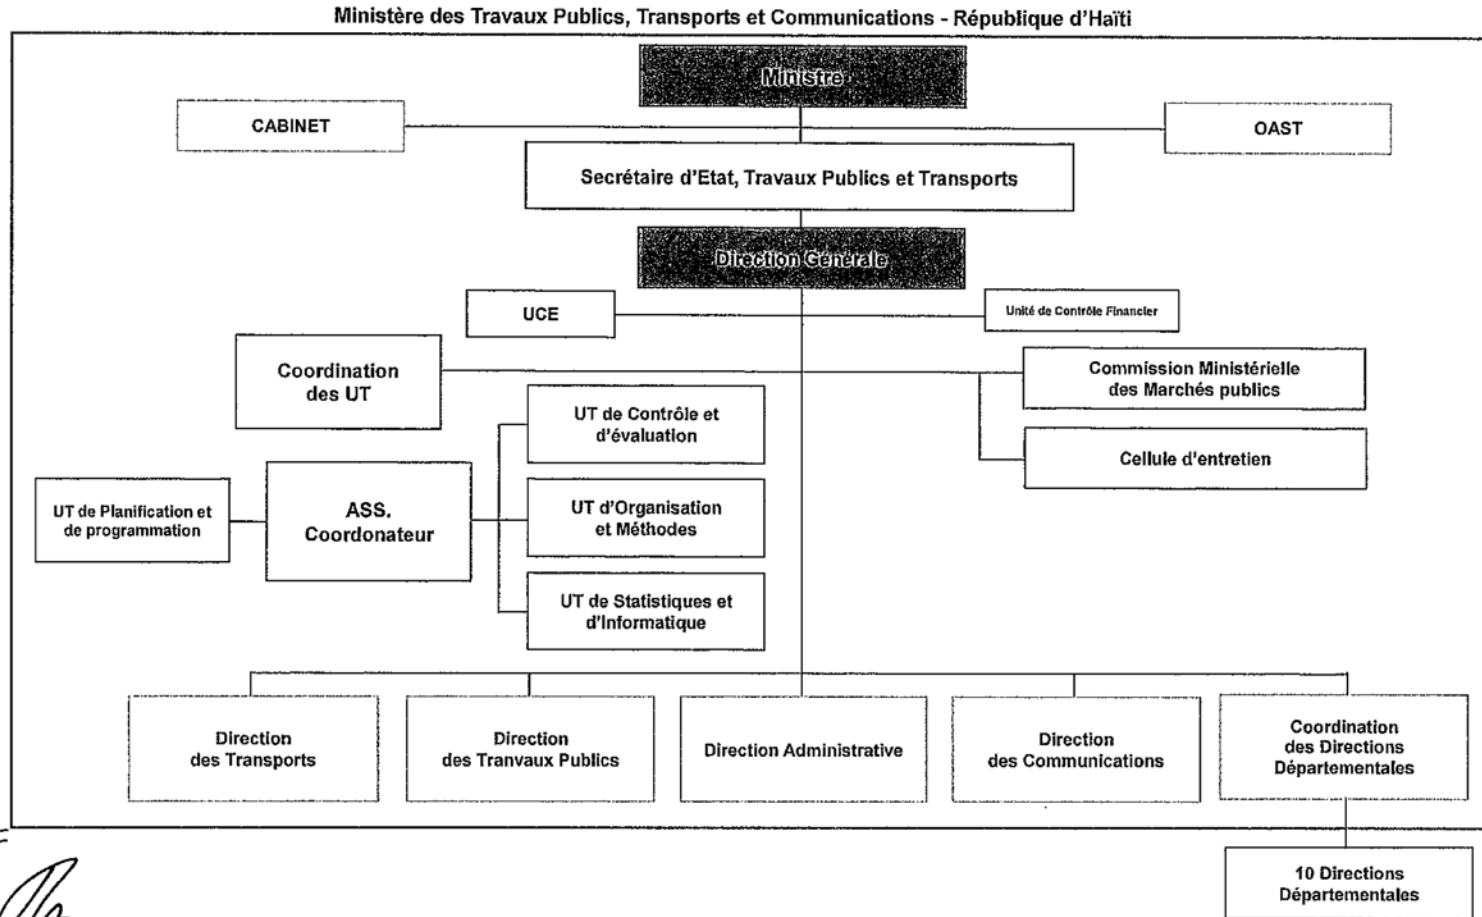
Ministère des Travaux Publics, Transports et Communications - République d'Haïti

Ministre

CABINET

OAST

Secrétaire d'Etat, Travaux Publics et Transports

Direction Générale

UCE

Unité de Contrôle Financier

Coordination des UT

Commission Ministérielle des Marchés publics

UT de Contrôle et d'évaluation

Cellule d'entretien

UT de Planification et de programmation

ASS. Coordonateur

UT d'Organisation et Méthodes

UT de Statistiques et d'Informatique

Direction des Transports

Direction des Tranvaux Publics

Direction Administrative

Direction des Communications

Coordination des Directions Départementales

10 Directions Départementales